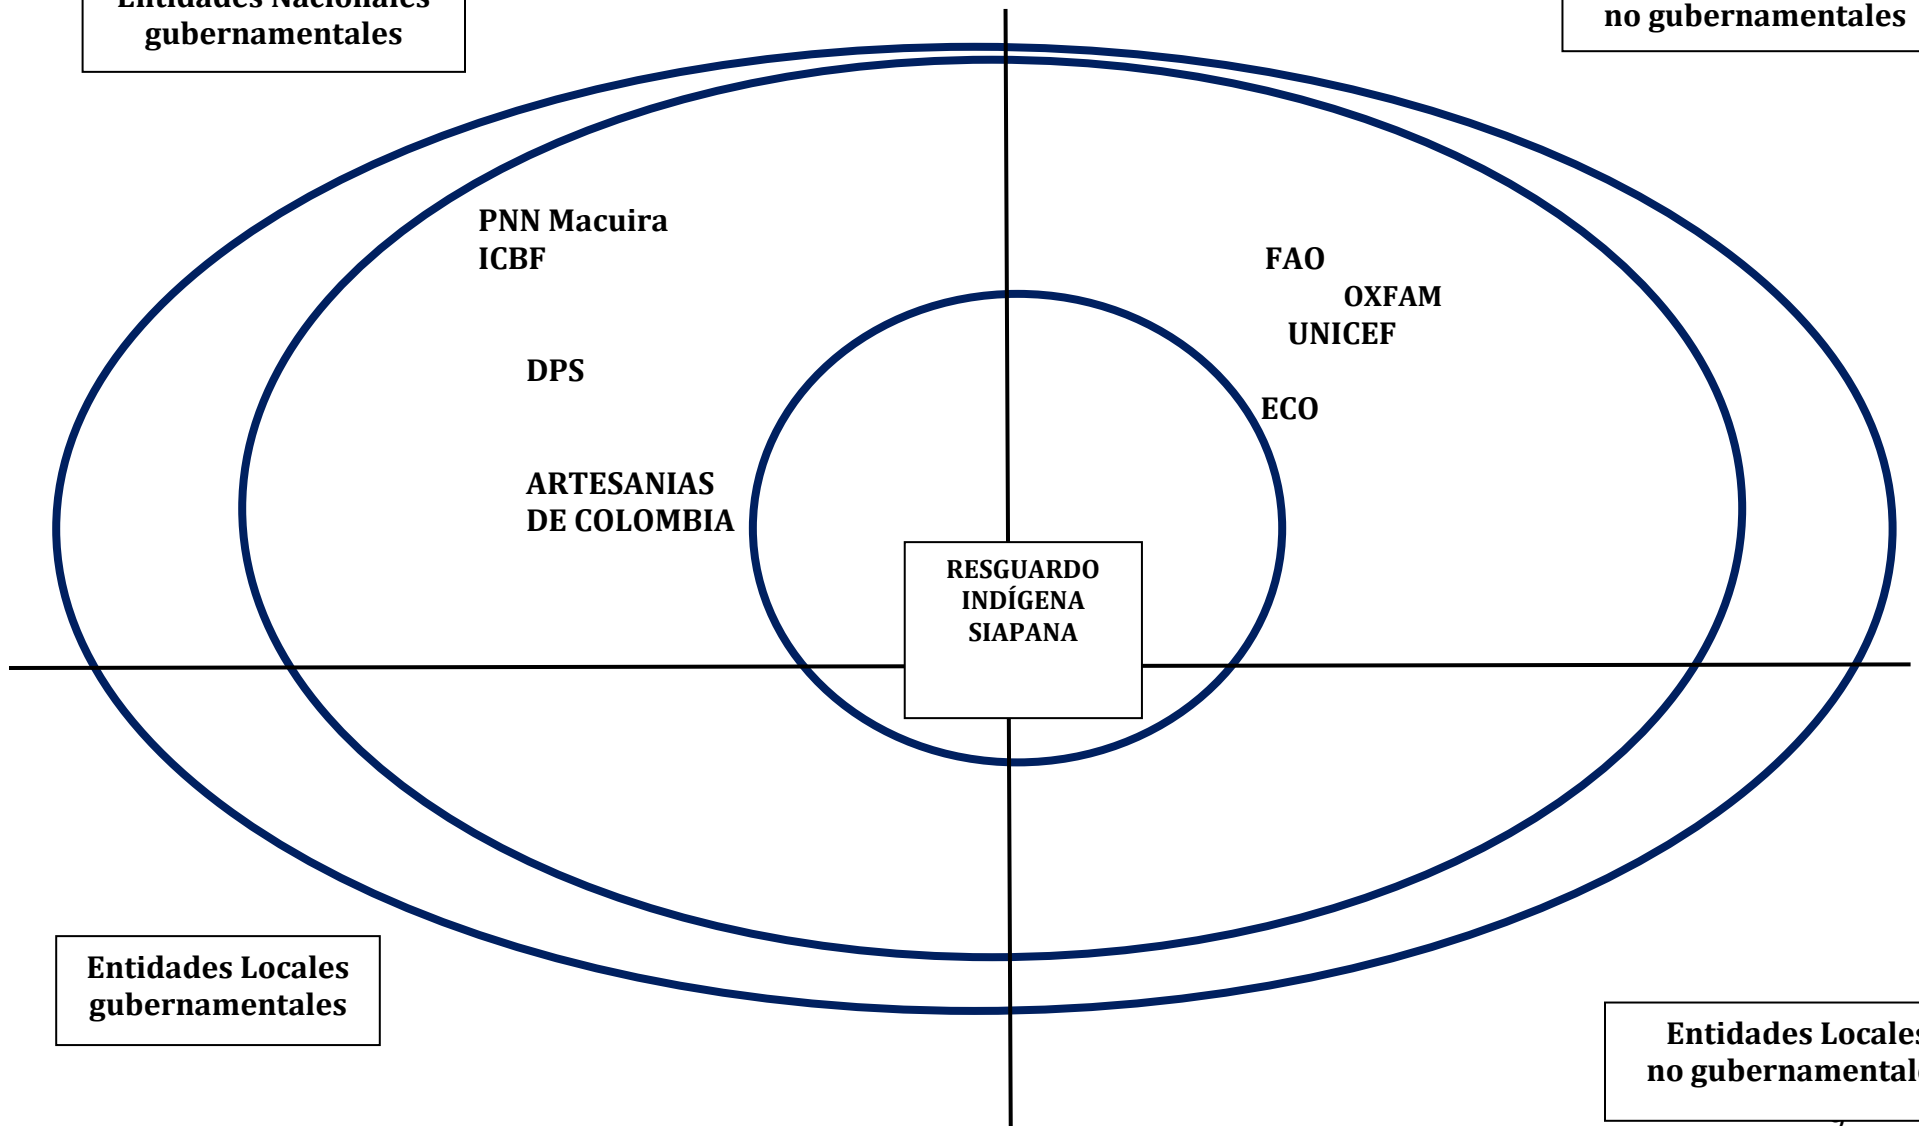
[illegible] gubernamentales

no gubernamentales

PNN Macuira
ICBF

DPS

ARTESANIAS DE COLOMBIA

FAO

OXFAM

UNICEF

ECO

RESGUARDO INDÍGENA SIAPANA

Entidades Locales gubernamentales

Entidades Locale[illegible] no gubernamental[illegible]